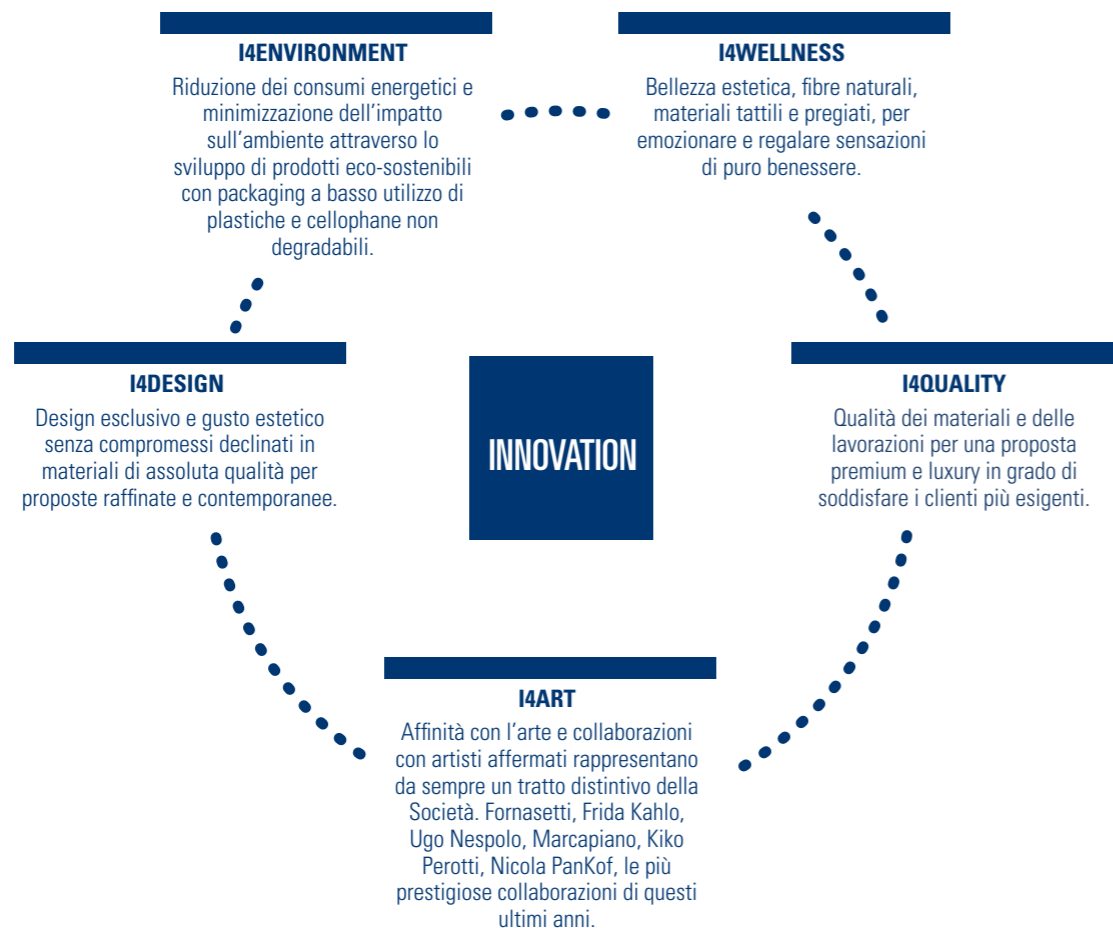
I4ENVIRONMENT
Riduzione dei consumi energetici e minimizzazione dell'impatto sull'ambiente attraverso lo sviluppo di prodotti eco-sostenibili con packaging a basso utilizzo di plastiche e cellophane non degradabili.

I4WELLNESS
Bellezza estetica, fibre naturali, materiali tattili e pregiati, per emozionare e regalare sensazioni di puro benessere.

I4DESIGN
Design esclusivo e gusto estetico senza compromessi declinati in materiali di assoluta qualità per proposte raffinate e contemporanee.

INNOVATION

I4QUALITY
Qualità dei materiali e delle lavorazioni per una proposta premium e luxury in grado di soddisfare i clienti più esigenti.

I4ART
Affinità con l'arte e collaborazioni con artisti affermati rappresentano da sempre un tratto distintivo della Società. Fornasetti, Frida Kahlo, Ugo Nespolo, Marcapiano, Kiko Perotti, Nicola PanKof, le più prestigiose collaborazioni di questi ultimi anni.